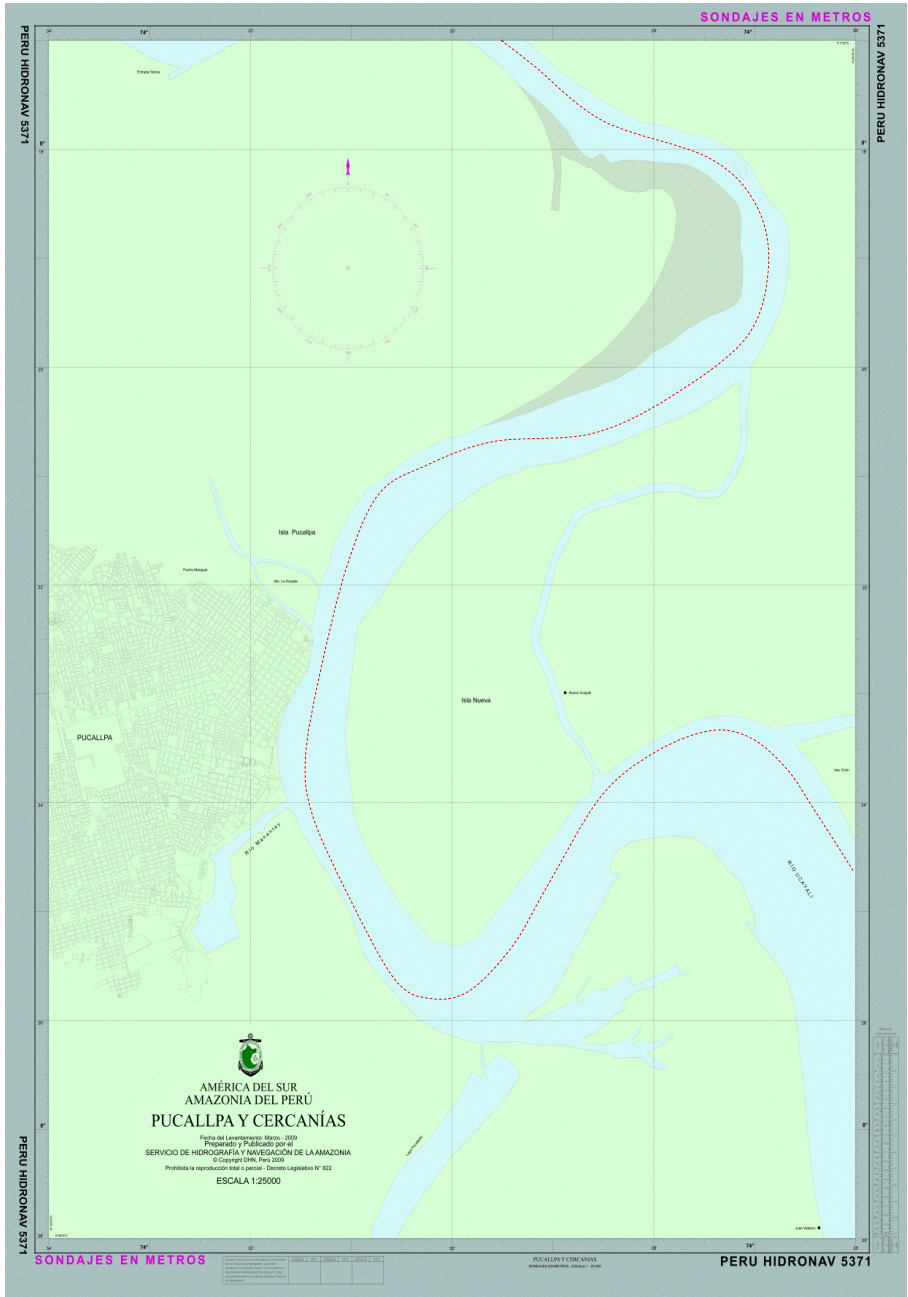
SONDAJES EN METROS

PERU HIDRONAV 5371

PERU HIDRONAV 5371

74°

74°

8°

8°

Estrada Yarina

Isla Pucallpa

Puerto Mangual

Isla Nueva

PUCALLPA

Río Manantay

RÍO UCAYALI

AMÉRICA DEL SUR
AMAZONIA DEL PERÚ
PUCALLPA Y CERCANÍAS

Fecha del Levantamiento: Marzo - 2009
Preparado y Publicado por el
SERVICIO DE HIDROGRAFÍA Y NAVEGACIÓN DE LA AMAZONIA
© Copyright DHN, Perú 2009
Prohibida la reproducción total o parcial - Decreto Legislativo N° 822

ESCALA 1:25000

Juan Velasco

PERU HIDRONAV 5371

PUCALLPA Y CERCANIAS

SONDAJES EN METROS

74°

74°

8°

8°

PERU HIDRONAV 5371